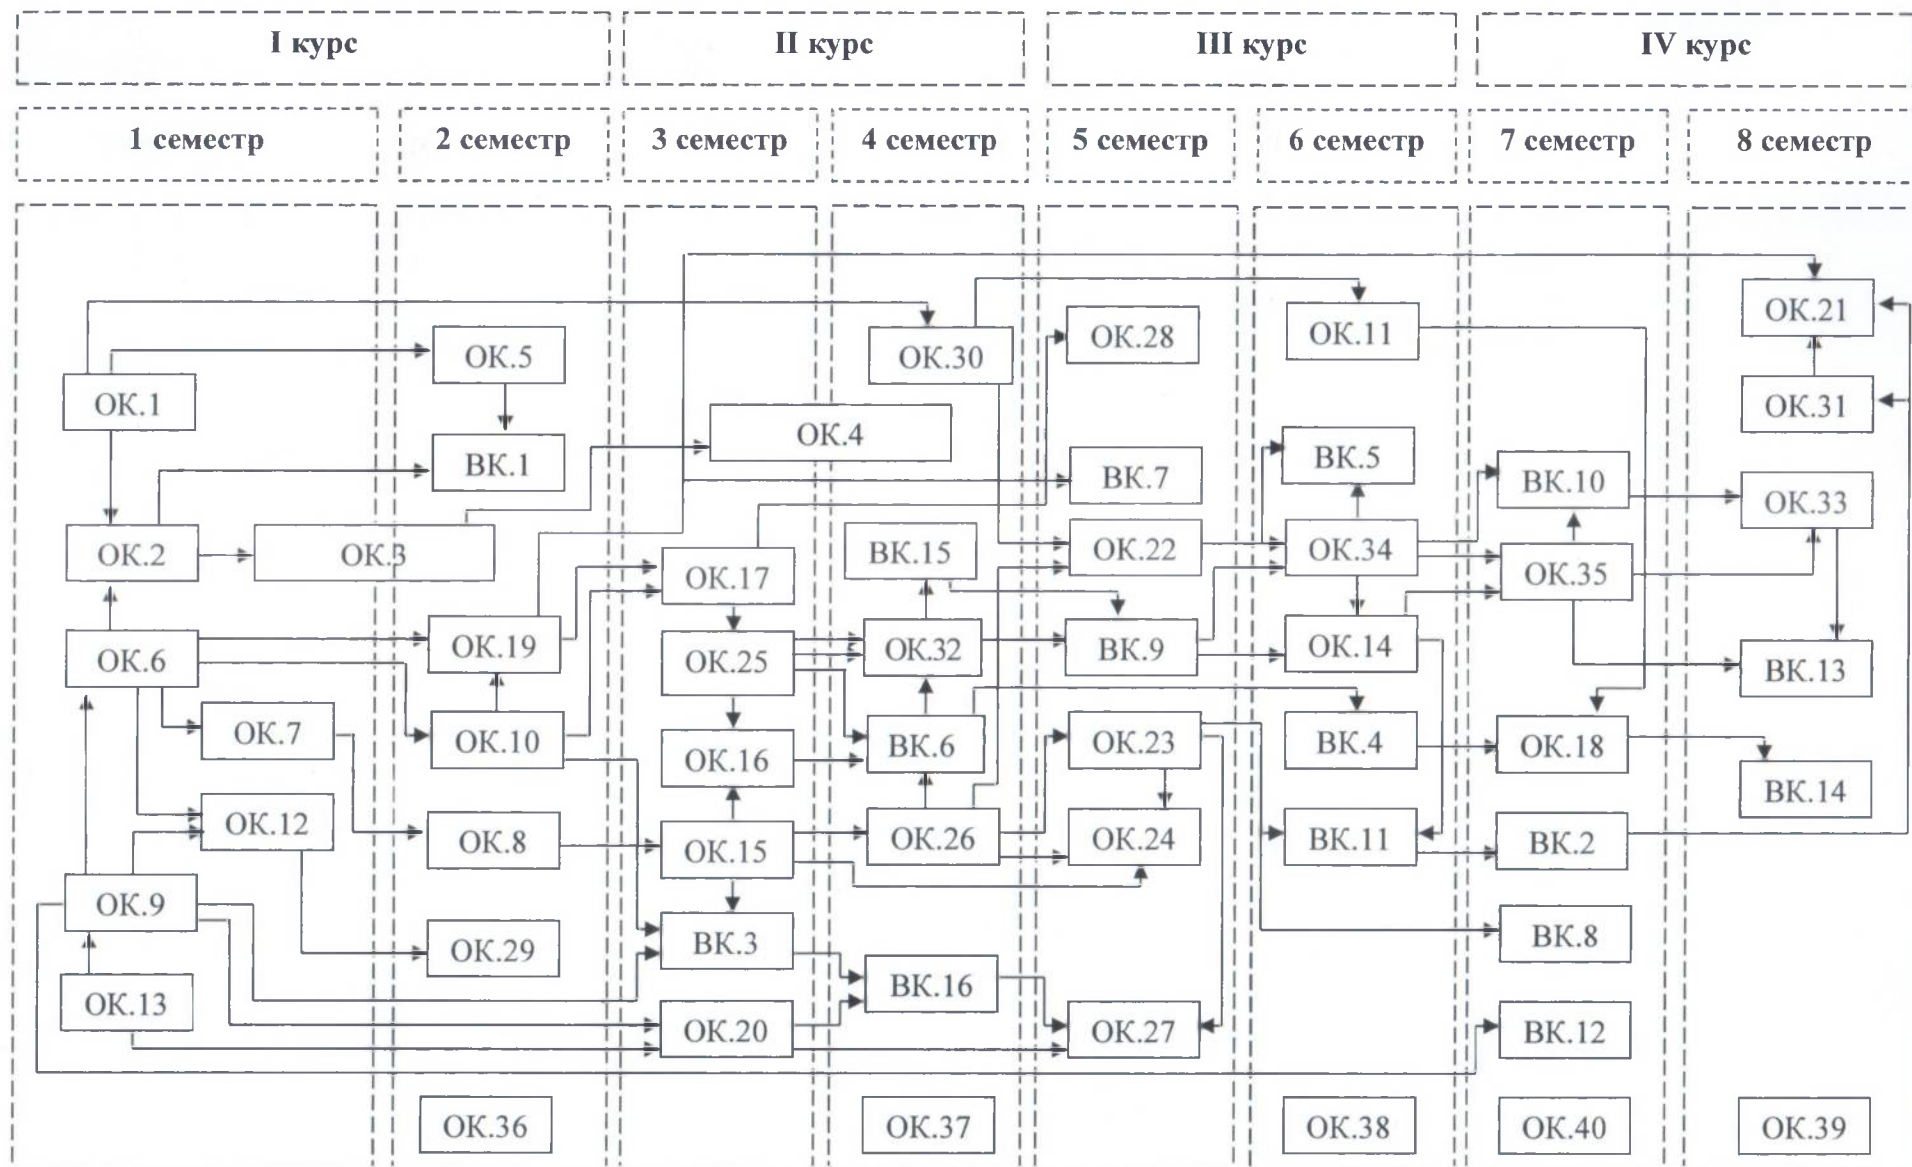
I курс
II курс
III курс
IV курс

1 семестр
2 семестр
3 семестр
4 семестр
5 семестр
6 семестр
7 семестр
8 семестр

ОК.21
ОК.11
ОК.30
ОК.28
ОК.5
ОК.1
ОК.31
ОК.4
ВК.1
ВК.5
ВК.7
ВК.10
ОК.33
ОК.2
ОК.3
ВК.15
ОК.22
ОК.34
ОК.17
ОК.35
ОК.19
ОК.25
ОК.32
ВК.9
ОК.14
ОК.6
ВК.13
ОК.7
ОК.10
ВК.6
ОК.23
ВК.4
ОК.18
ОК.16
ВК.14
ОК.12
ОК.26
ОК.8
ОК.15
ОК.24
ВК.11
ВК.2
ОК.9
ВК.3
ОК.29
ВК.8
ВК.16
ОК.13
ОК.20
ОК.27
ВК.12
ОК.36
ОК.37
ОК.38
ОК.40
ОК.39